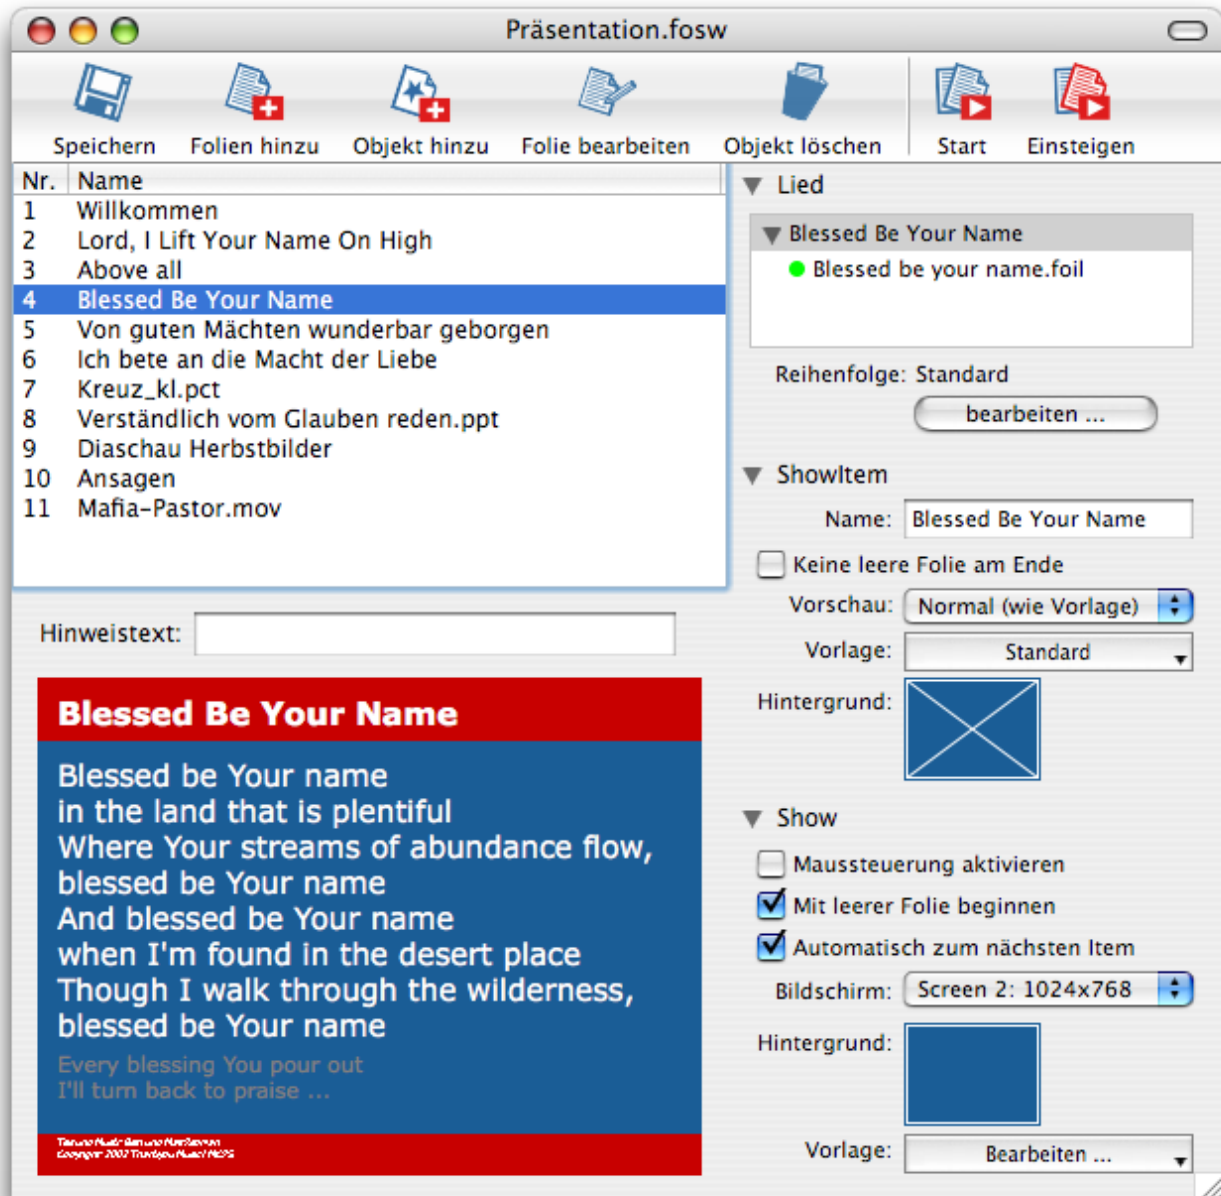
Präsentation.fosw

Speichern Folien hinzu Objekt hinzu Folie bearbeiten Objekt löschen Start Einsteigen

| Nr. | Name |
|---|---|
| 1 | Willkommen |
| 2 | Lord, I Lift Your Name On High |
| 3 | Above all |
| 4 | Blessed Be Your Name |
| 5 | Von guten Mächten wunderbar geborgen |
| 6 | Ich bete an die Macht der Liebe |
| 7 | Kreuz_kl.pct |
| 8 | Verständlich vom Glauben reden.ppt |
| 9 | Diaschau Herbstbilder |
| 10 | Ansagen |
| 11 | Mafia-Pastor.mov |

Hinweistext:

Blessed Be Your Name

Blessed be Your name
in the land that is plentiful
Where Your streams of abundance flow,
blessed be Your name
And blessed be Your name
when I'm found in the desert place
Though I walk through the wilderness,
blessed be Your name

Every blessing You pour out
I'll turn back to praise ...

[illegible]
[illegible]

Lied

Blessed Be Your Name
Blessed be your name.foil

Reihenfolge: Standard
bearbeiten ...

ShowItem
Name: Blessed Be Your Name
Keine leere Folie am Ende
Vorschau: Normal (wie Vorlage)
Vorlage: Standard
Hintergrund:

Show
Maussteuerung aktivieren
Mit leerer Folie beginnen
Automatisch zum nächsten Item
Bildschirm: Screen 2: 1024x768
Hintergrund:
Vorlage: Bearbeiten ...